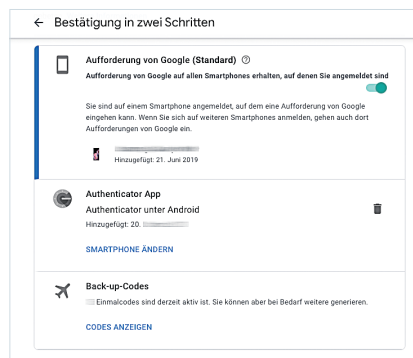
← Bestätigung in zwei Schritten

Aufforderung von Google (Standard) ⓘ

Aufforderung von Google auf allen Smartphones erhalten, auf denen Sie angemeldet sind

Sie sind auf einem Smartphone angemeldet, auf dem eine Aufforderung von Google eingehen kann. Wenn Sie sich auf weiteren Smartphones anmelden, gehen auch dort Aufforderungen von Google ein.

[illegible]
Hinzugefügt: 21. Juni 2019

Authenticator App

Authenticator unter Android

Hinzugefügt: 20. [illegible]

SMARTPHONE ÄNDERN

Back-up-Codes

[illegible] Einmalcodes sind derzeit aktiv ist. Sie können aber bei Bedarf weitere generieren.

CODES ANZEIGEN